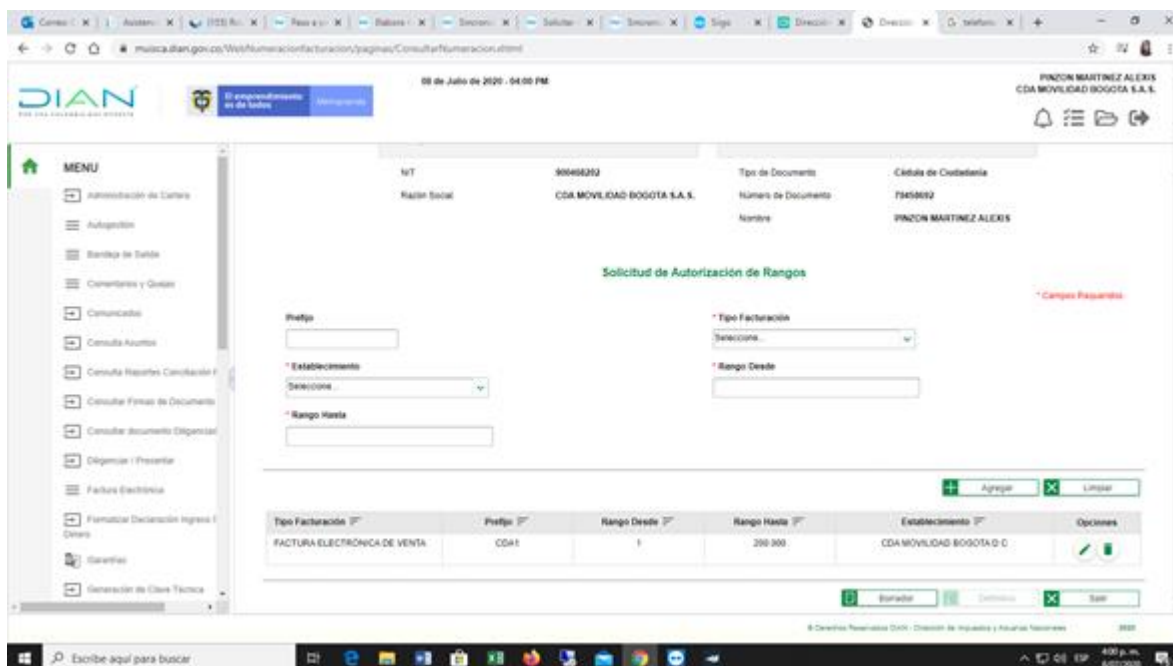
muisca.dian.gov.co/WebNumeracionfacturacion/paginas/ConsultarNumeracion.xhtml

DIAN

El emprendimiento es de todos

08 de Julio de 2020 - 04:00 PM

PINZON MARTINEZ ALEXIS
CDA MOVILIDAD BOGOTA S.A.S.

MENU

Administración de Cartera

Autogestión

Bandeja de Salida

Comentarios y Quejas

Comunicados

Consulta Asuntos

Consulta Reportes Conciliación

Consultar Firmas de Documento

Consultar documento Diligenciado

Diligenciar / Presentar

Factura Electrónica

Formalizar Declaración Ingreso Dinero

Garantías

Generación de Clave Técnica

NIT 900468202

Razón Social CDA MOVILIDAD BOGOTA S.A.S.

Tipo de Documento Cédula de Ciudadanía

Número de Documento 79458692

Nombre PINZON MARTINEZ ALEXIS

Solicitud de Autorización de Rangos

* Campos Requeridos

Prefijo

* Tipo Facturación

Seleccione...

* Establecimiento

Seleccione...

* Rango Desde

* Rango Hasta

Agregar

Limpiar

| Tipo Facturación | Prefijo | Rango Desde | Rango Hasta | Establecimiento | Opciones |
|---|---|---|---|---|---|
| FACTURA ELECTRONICA DE VENTA | CDA1 | 1 | 200.000 | CDA MOVILIDAD BOGOTA D.C. | |

Borrador

Definitivo

Salir

® Derechos Reservados DIAN - Dirección de Impuestos y Aduanas Nacionales

Escribe aquí para buscar

4:00 p. m.